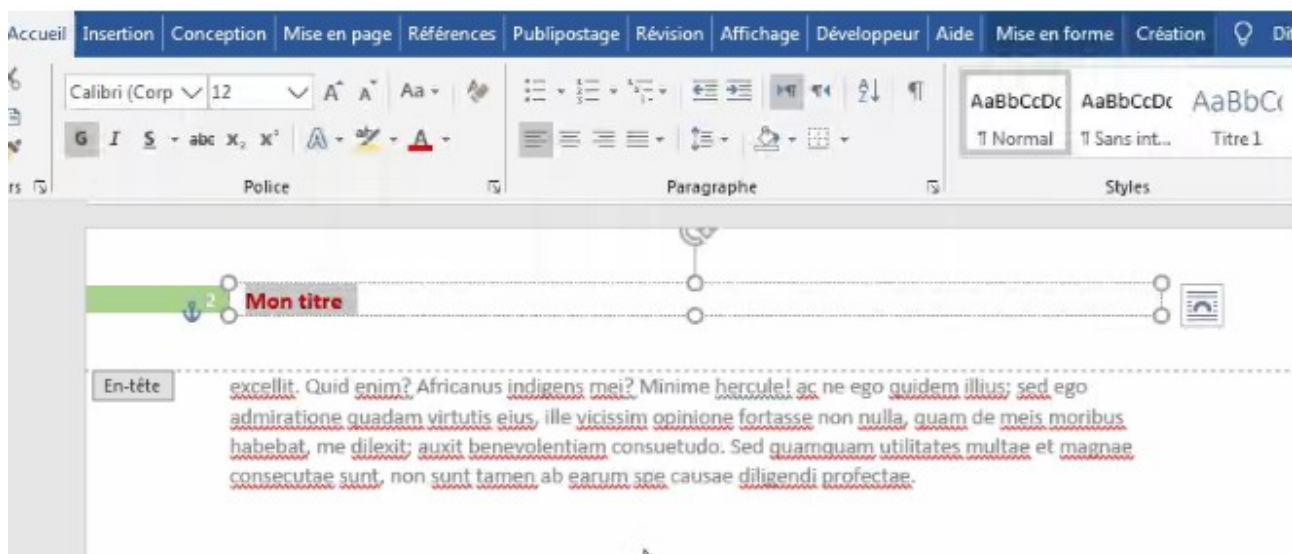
Accueil | Insertion | Conception | Mise en page | Références | Publipostage | Révision | Affichage | Développeur | Aide | Mise en forme | Création | Di

Calibri (Corp 12 A A Aa

G I S abc $x_2$ $x^2$ A A

rs Police Paragraphe

AaBbCcDc AaBbCcDc AaBbC
¶ Normal ¶ Sans int... Titre 1

Styles

2 Mon titre

En-tête

excellit. Quid enim? Africanus indigens mei? Minime hercule! ac ne ego quidem illius; sed ego admiratione quadam virtutis eius, ille vicissim opinione fortasse non nulla, quam de meis moribus habebat, me dilexit; auxit benevolentiam consuetudo. Sed quamquam utilitates multae et magnae consecutae sunt, non sunt tamen ab earum spe causae diligendi profectae.